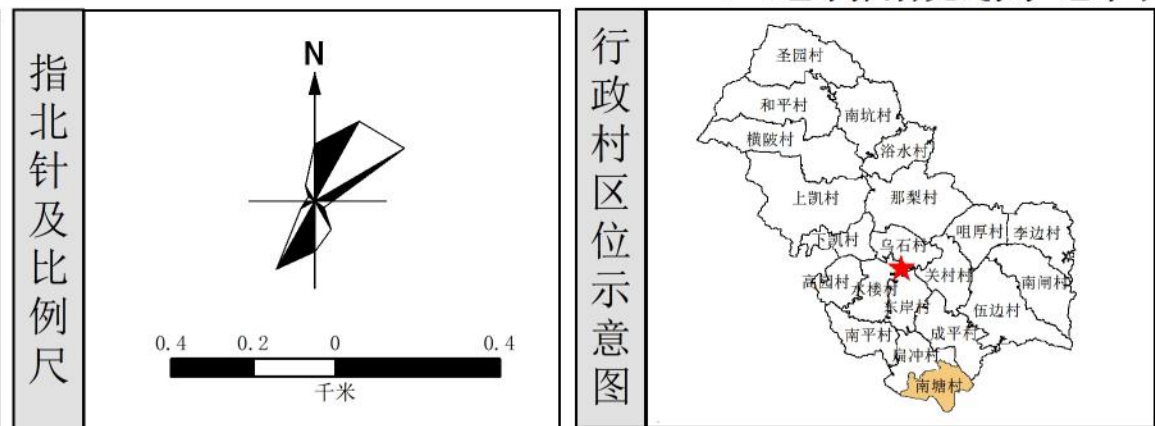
指北针及比例尺

N

0.4 0.2 0 0.4

千米

行政村区位示意图

圣园村

和平村

南坑村

横陂村

浴水村

上凯村

那梨村

咀厚村

李边村

下凯村

乌石村

高园村

关村村

南闸村

木榜村

东岸村

伍边村

南平村

成平村

扇冲村

南塘村